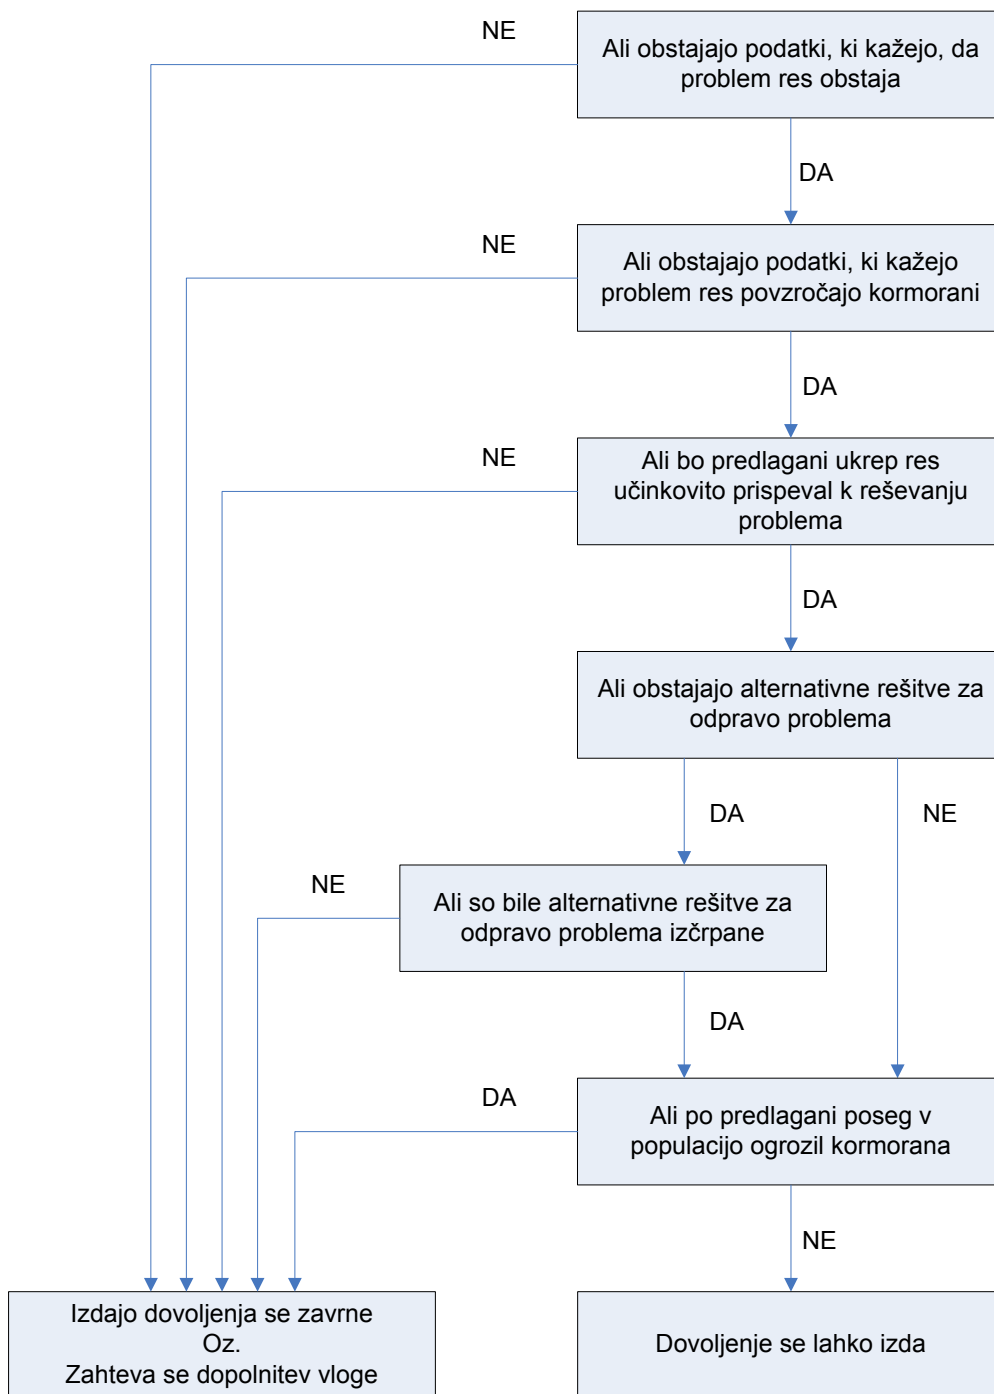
NE

Ali obstajajo podatki, ki kažejo, da problem res obstaja

DA

NE

Ali obstajajo podatki, ki kažejo problem res povzročajo kormorani

DA

NE

Ali bo predlagani ukrep res učinkovito prispeval k reševanju problema

DA

Ali obstajajo alternativne rešitve za odpravo problema

DA

NE

NE

Ali so bile alternativne rešitve za odpravo problema izčrpane

DA

DA

Ali po predlagani poseg v populacijo ogrozil kormorana

NE

Izdajo dovoljenja se zavrne
Oz.
Zahteva se dopolnitev vloge

Dovoljenje se lahko izda